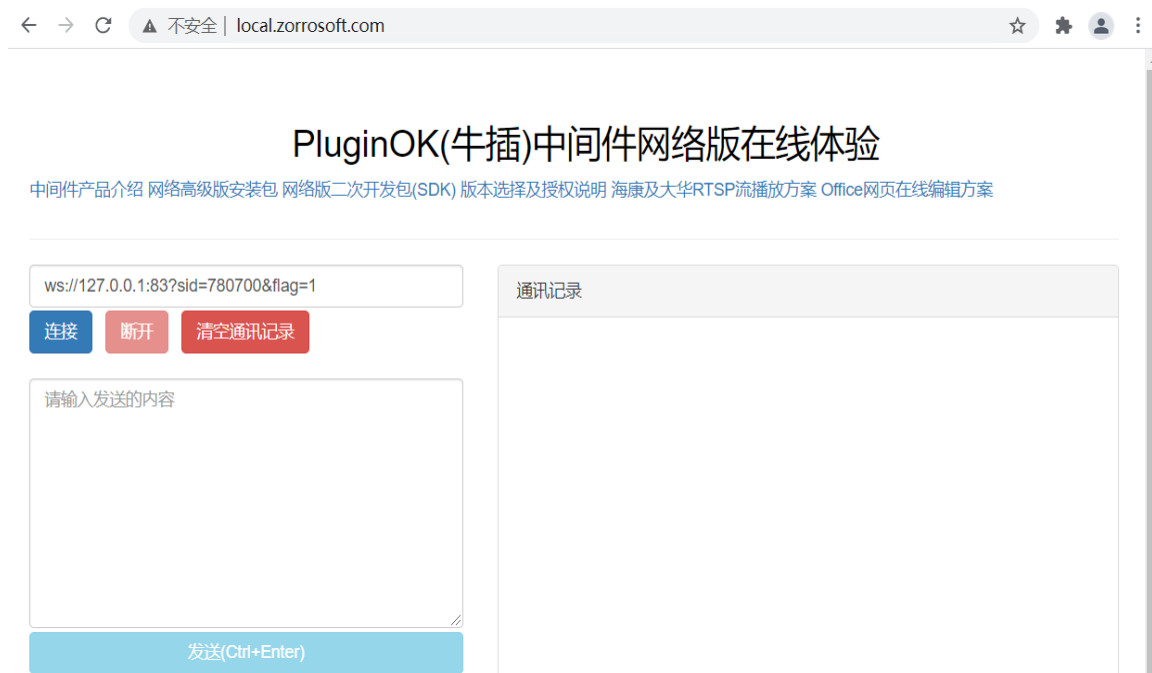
不安全 | local.zorrosoft.com

PluginOK(牛插)中间件网络版在线体验

中间件产品介绍 网络高级版安装包 网络版二次开发包(SDK) 版本选择及授权说明 海康及大华RTSP流播放方案 Office网页在线编辑方案

ws://127.0.0.1:83?sid=780700&flag=1

连接 断开 清空通讯记录

请输入发送的内容

发送(Ctrl+Enter)

通讯记录